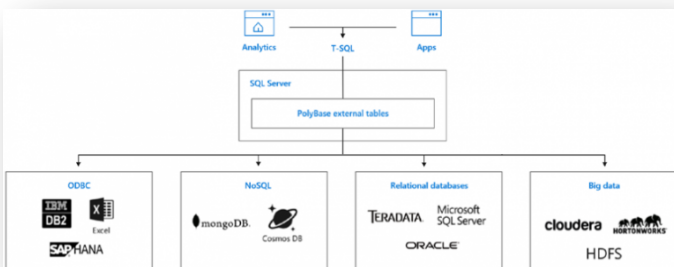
Analytics
T-SQL
Apps

SQL Server
PolyBase external tables

ODBC
IBM DB2
Excel
SAP HANA

NoSQL
mongoDB.
Cosmos DB

Relational databases
TERADATA.
Microsoft SQL Server
ORACLE

Big data
cloudera
HORTONWORKS
HDFS